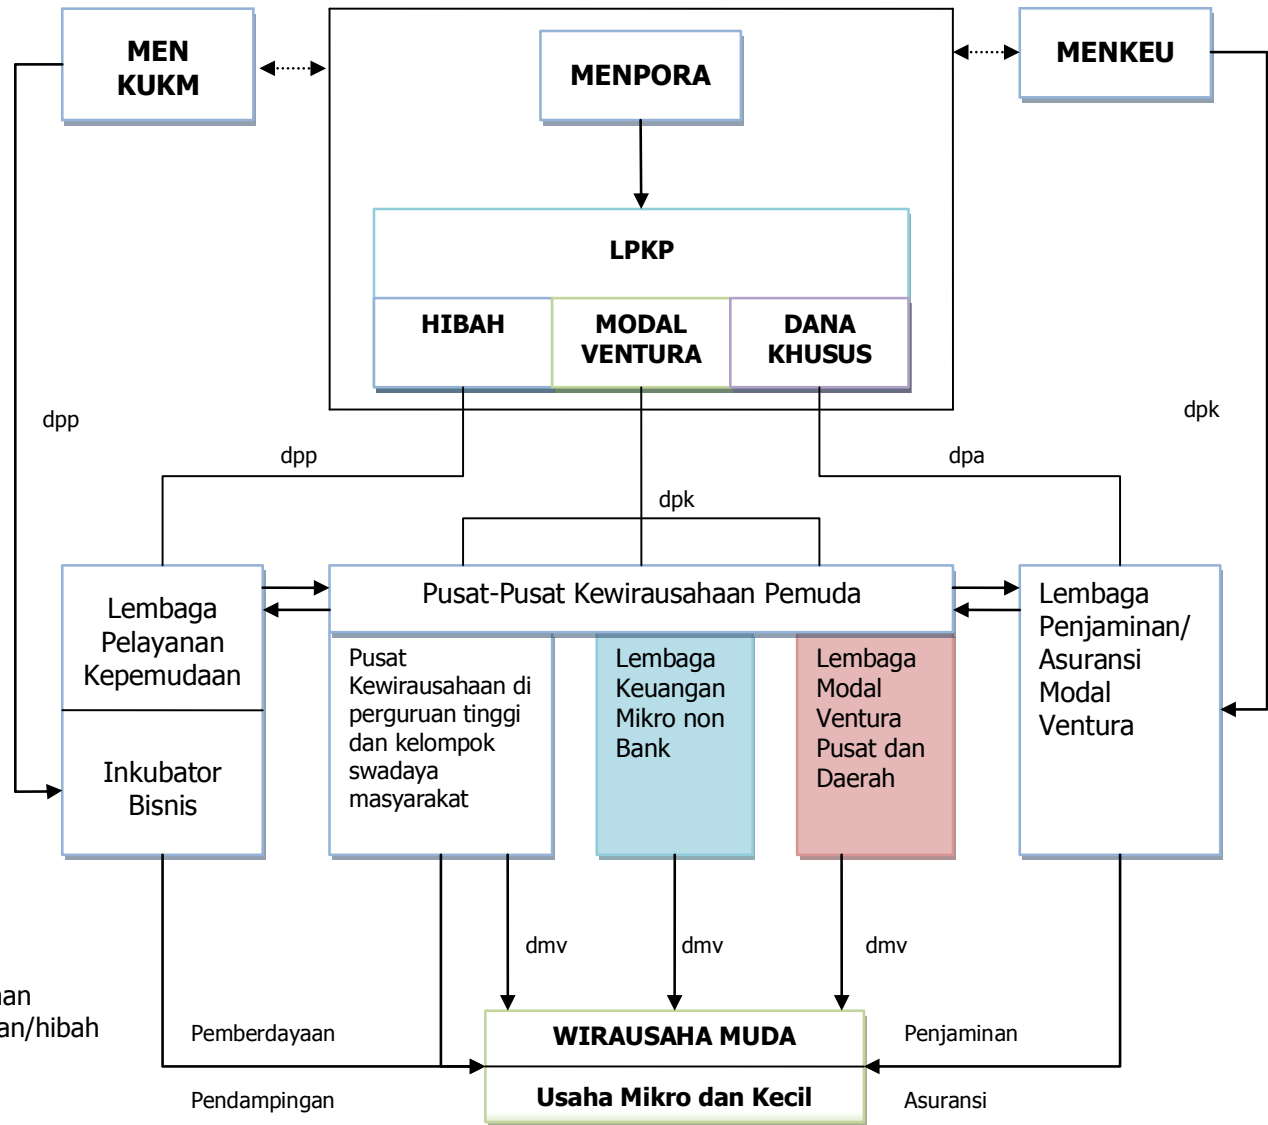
MEN KUKM

MENPORA

MENKEU

LPKP

HIBAH

MODAL VENTURA

DANA KHUSUS

dpp

dpk

dpp

dpa

dpk

Lembaga Pelayanan Kepemudaan

Pusat-Pusat Kewirausahaan Pemuda

Lembaga Penjaminan/ Asuransi Modal Ventura

Inkubator Bisnis

Pusat Kewirausahaan di perguruan tinggi dan kelompok swadaya masyarakat

Lembaga Keuangan Mikro non Bank

Lembaga Modal Ventura Pusat dan Daerah

dmv

dmv

dmv

an

an/hibah

Pemberdayaan

WIRAUSAHA MUDA

Penjaminan

Pendampingan

Usaha Mikro dan Kecil

Asuransi